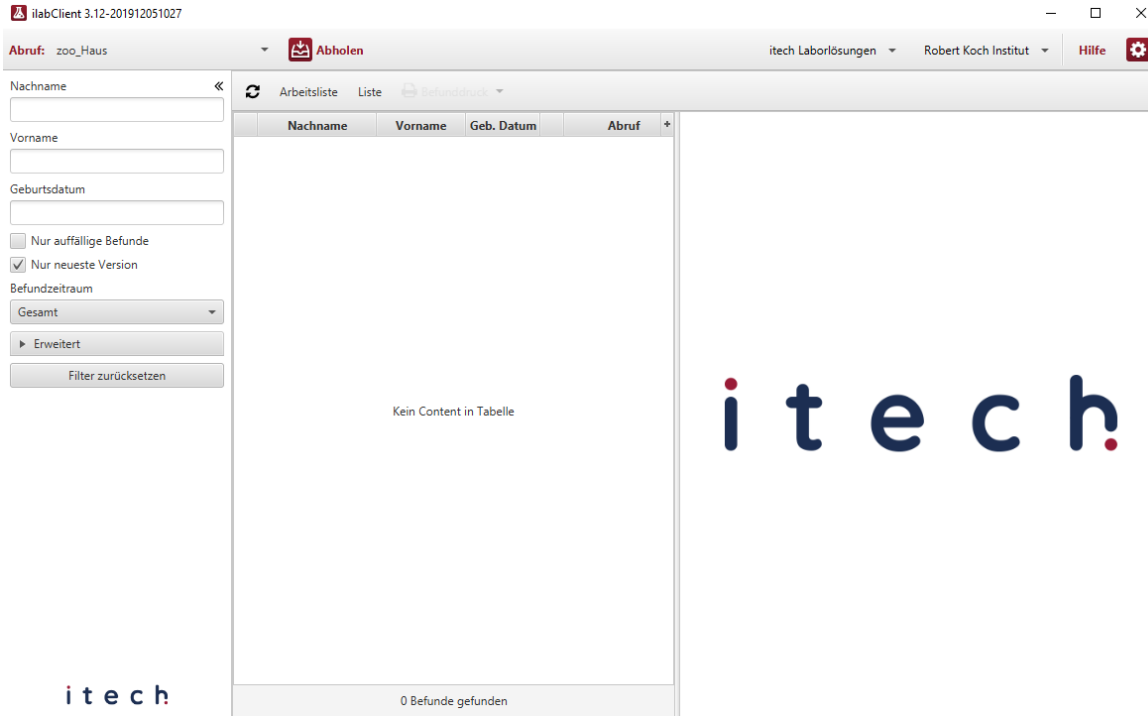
ilabClient 3.12-201912051027

Abruf: zoo_Haus

Abholen

itech Laborlösungen

Robert Koch Institut

Hilfe

Nachname

Vorname

Geburtsdatum

Nur auffällige Befunde

Nur neueste Version

Befundzeitraum

Gesamt

Erweitert

Filter zurücksetzen

Arbeitsliste Liste Befunddruck

| Nachname | Vorname | Geb. Datum | Abruf |
|---|---|---|---|

Kein Content in Tabelle

0 Befunde gefunden

itech

itech